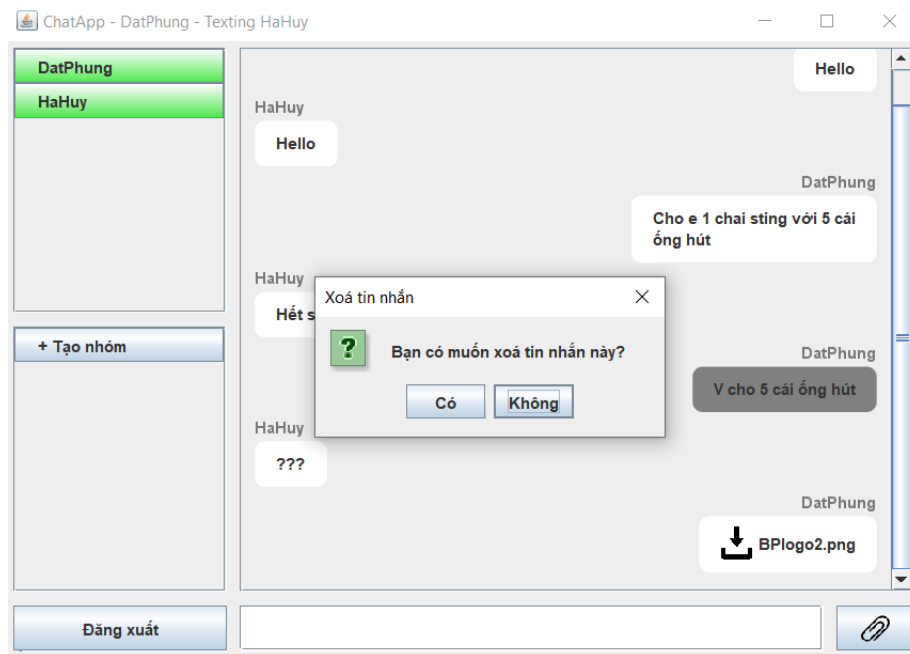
ChatApp - DatPhung - Texting HaHuy

DatPhung
HaHuy

+ Tạo nhóm

Đăng xuất

Hello

HaHuy
Hello

DatPhung
Cho e 1 chai sting với 5 cái ống hút

HaHuy
Hết s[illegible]

Xoá tin nhắn
Bạn có muốn xoá tin nhắn này?
Có
Không

DatPhung
V cho 5 cái ống hút

HaHuy
???

DatPhung
BPlogo2.png